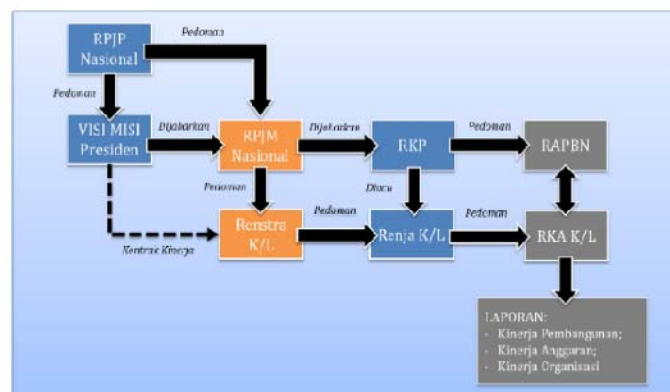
RPJP Nasional

Pedoman

Pedoman

VISI MISI Presiden

Dijabarkan

RPJM Nasional

Dijabarkan

RKP

Pedoman

RAPBN

Pedoman

Diacu

Kontrak Kinerja

Renstra K/L

Pedoman

Renja K/L

Pedoman

RKA K/L

LAPORAN:
- Kinerja Pembangunan;
- Kinerja Anggaran;
- Kinerja Organisasi